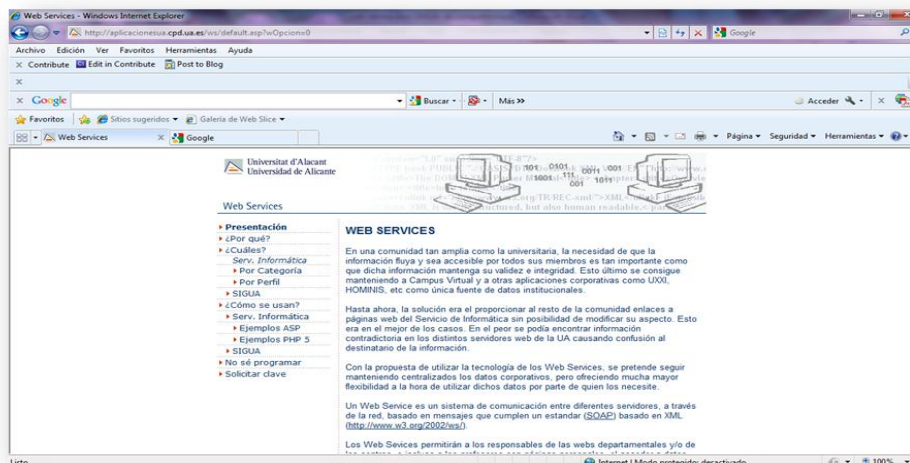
Web Services - Windows Internet Explorer

http://aplicacionesua.cpd.ua.es/ws/default.asp?wOpcion=0

Google

Archivo Edición Ver Favoritos Herramientas Ayuda

Contribute Edit in Contribute Post to Blog

Google Buscar Más »

Acceder

Favoritos Sitios sugeridos Galería de Web Slice

Web Services Google

Página Seguridad Herramientas

Universitat d'Alacant
Universidad de Alicante

Web Services

Presentación
¿Por qué?
¿Cuáles?
Serv. Informática
Por Categoría
Por Perfil
SIGUA
¿Cómo se usan?
Serv. Informática
Ejemplos ASP
Ejemplos PHP 5
SIGUA
No sé programar
Solicitar clave

WEB SERVICES

En una comunidad tan amplia como la universitaria, la necesidad de que la información fluya y sea accesible por todos sus miembros es tan importante como que dicha información mantenga su validez e integridad. Esto último se consigue manteniendo a Campus Virtual y a otras aplicaciones corporativas como UXXI, HOMINIS, etc como única fuente de datos institucionales.

Hasta ahora, la solución era el proporcionar al resto de la comunidad enlaces a páginas web del Servicio de Informática sin posibilidad de modificar su aspecto. Esto era en el mejor de los casos. En el peor se podía encontrar información contradictoria en los distintos servidores web de la UA causando confusión al destinatario de la información.

Con la propuesta de utilizar la tecnología de los Web Services, se pretende seguir manteniendo centralizados los datos corporativos, pero ofreciendo mucha mayor flexibilidad a la hora de utilizar dichos datos por parte de quien los necesite.

Un Web Service es un sistema de comunicación entre diferentes servidores, a través de la red, basado en mensajes que cumplen un estandar (SOAP) basado en XML (http://www.w3.org/2002/ws/).

Los Web Sevices permitirán a los responsables de las webs departamentales y/o de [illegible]

Listo

Internet | Modo protegido: desactivado

100%